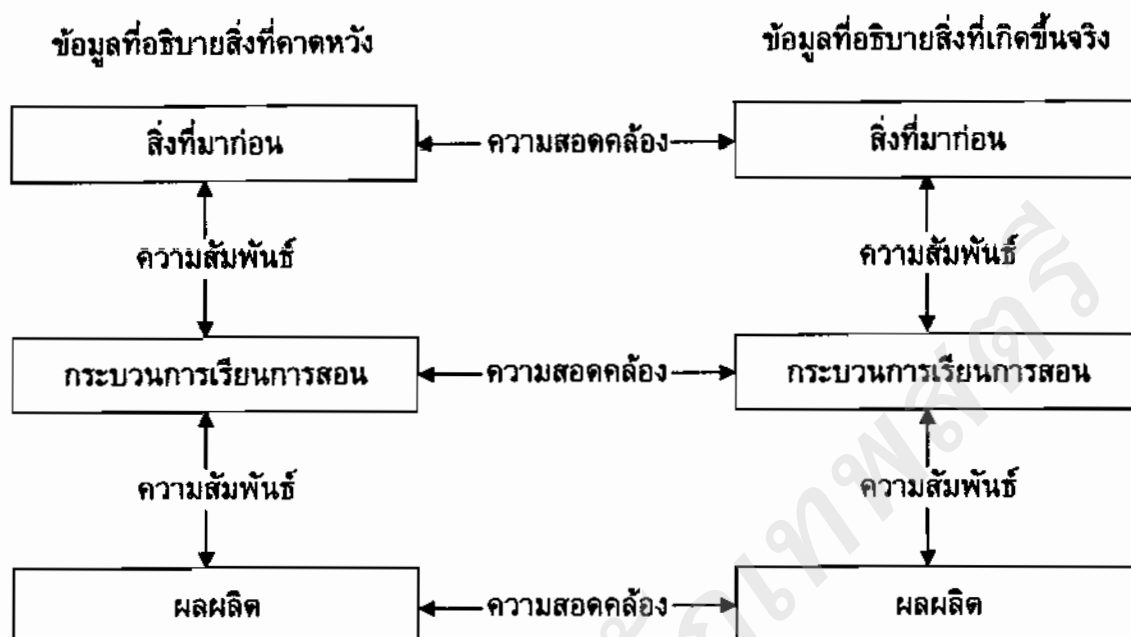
ข้อมูลที่อธิบายสิ่งที่คาดหวัง

ข้อมูลที่อธิบายสิ่งที่เกิดขึ้นจริง

สิ่งที่มาก่อน

ความสอดคล้อง

สิ่งที่มาก่อน

ความสัมพันธ์

ความสัมพันธ์

กระบวนการเรียนการสอน

ความสอดคล้อง

กระบวนการเรียนการสอน

ความสัมพันธ์

ความสัมพันธ์

ผลผลิต

ความสอดคล้อง

ผลผลิต